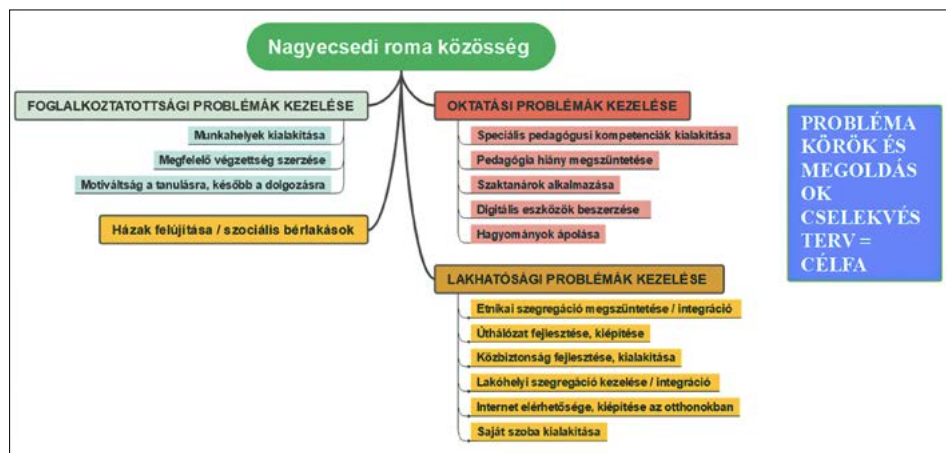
Nagyecsedi roma közösség

FOGLALKOZTATOTTSÁGI PROBLÉMÁK KEZELÉSE

Munkahelyek kialakítása

Megfelelő végzettség szerzése

Motiváltság a tanulásra, később a dolgozásra

Házak felújítása / szociális bérlakások

OKTATÁSI PROBLÉMÁK KEZELÉSE

Speciális pedagógusi kompetenciák kialakítása

Pedagógia hiány megszüntetése

Szaktanárok alkalmazása

Digitális eszközök beszerzése

Hagyományok ápolása

LAKHATÓSÁGI PROBLÉMÁK KEZELÉSE

Etnikai szegregáció megszüntetése / integráció

Úthálózat fejlesztése, kiépítése

Közbiztonság fejlesztése, kialakítása

Lakóhelyi szegregáció kezelése / integráció

Internet elérhetősége, kiépítése az otthonokban

Saját szoba kialakítása

PROBLÉMA KÖRÖK ÉS MEGOLDÁS OK CSELEKVÉS TERV = CÉLFA